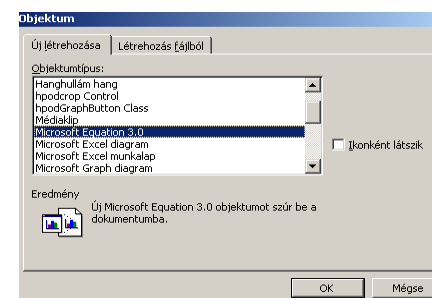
Objektum

Új létrehozása | Létrehozás fájlból

Objektumtípus:

Hanghullám hang
hpodcrop Control
hpodGraphButton Class
Médiaklip
Microsoft Equation 3.0
Microsoft Excel diagram
Microsoft Excel munkalap
Microsoft Graph diagram

Ikonként látszik

Eredmény

Új Microsoft Equation 3.0 objektumot szúr be a dokumentumba.

OK

Mégse